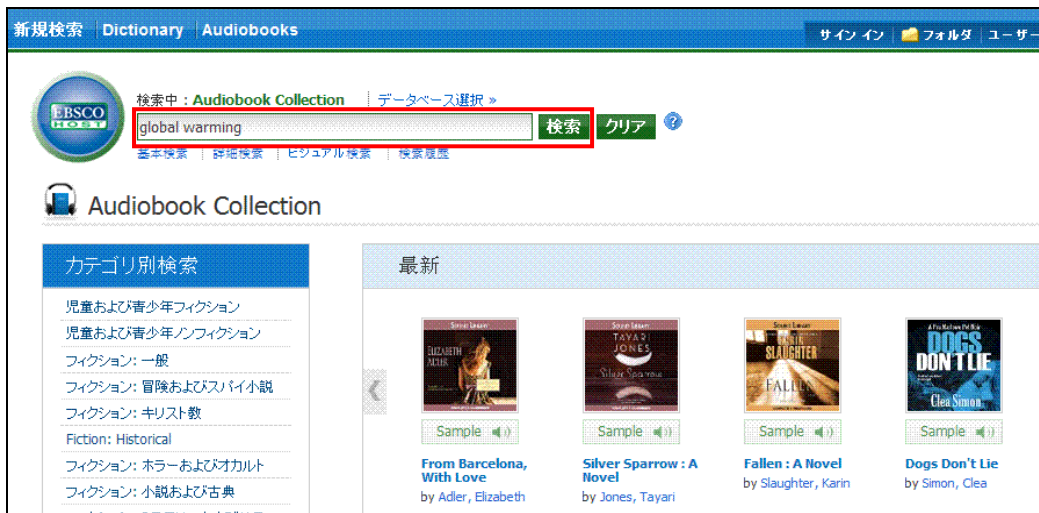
新規検索 Dictionary Audiobooks

サイン イン フォルダ ユーザー

EBSCO HOST

検索中 : Audiobook Collection データベース選択 »

global warming

検索 クリア ?

基本検索 詳細検索 ビジュアル検索 検索履歴

Audiobook Collection

カテゴリ別検索

児童および青少年フィクション

児童および青少年ノンフィクション

フィクション: 一般

フィクション: 冒険およびスパイ小説

フィクション: キリスト教

Fiction: Historical

フィクション: ホラーおよびオカルト

フィクション: 小説および古典

最新

ELIZABETH ADLER

TAYARI JONES Silver Sparrow

KARIN SLAUGHTER FALLEN

DOGS DON'T LIE Clea Simon

Sample

Sample

Sample

Sample

From Barcelona, With Love
by Adler, Elizabeth

Silver Sparrow : A Novel
by Jones, Tayari

Fallen : A Novel
by Slaughter, Karin

Dogs Don't Lie
by Simon, Clea